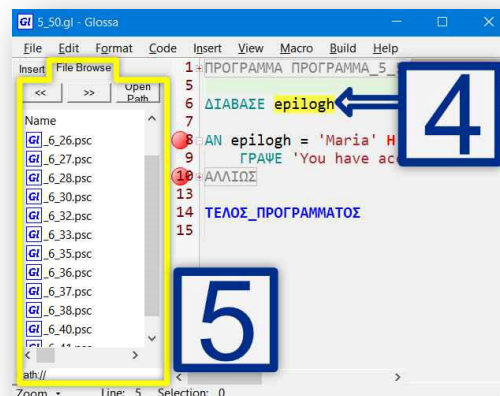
Gl 5_50.gl - Glossa

File Edit Format Code Insert View Macro Build Help

Insert File Browse

<< >> Open Path

Name
_6_26.psc
_6_27.psc
_6_28.psc
_6_30.psc
_6_32.psc
_6_33.psc
_6_35.psc
_6_36.psc
_6_37.psc
_6_38.psc
_6_40.psc
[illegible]

ath://

1 ΠΡΟΓΡΑΜΜΑ ΠΡΟΓΡΑΜΜΑ_5_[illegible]
5
6 ΔΙΑΒΑΣΕ epilogh
7
8 ΑΝ epilogh = 'Maria' Η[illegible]
9 ΓΡΑΨΕ 'You have acc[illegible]
10 ΑΛΛΙΩΣ
13
14 ΤΕΛΟΣ_ΠΡΟΓΡΑΜΜΑΤΟΣ
15

4

5

Zoom Line: 5 Selection: 0